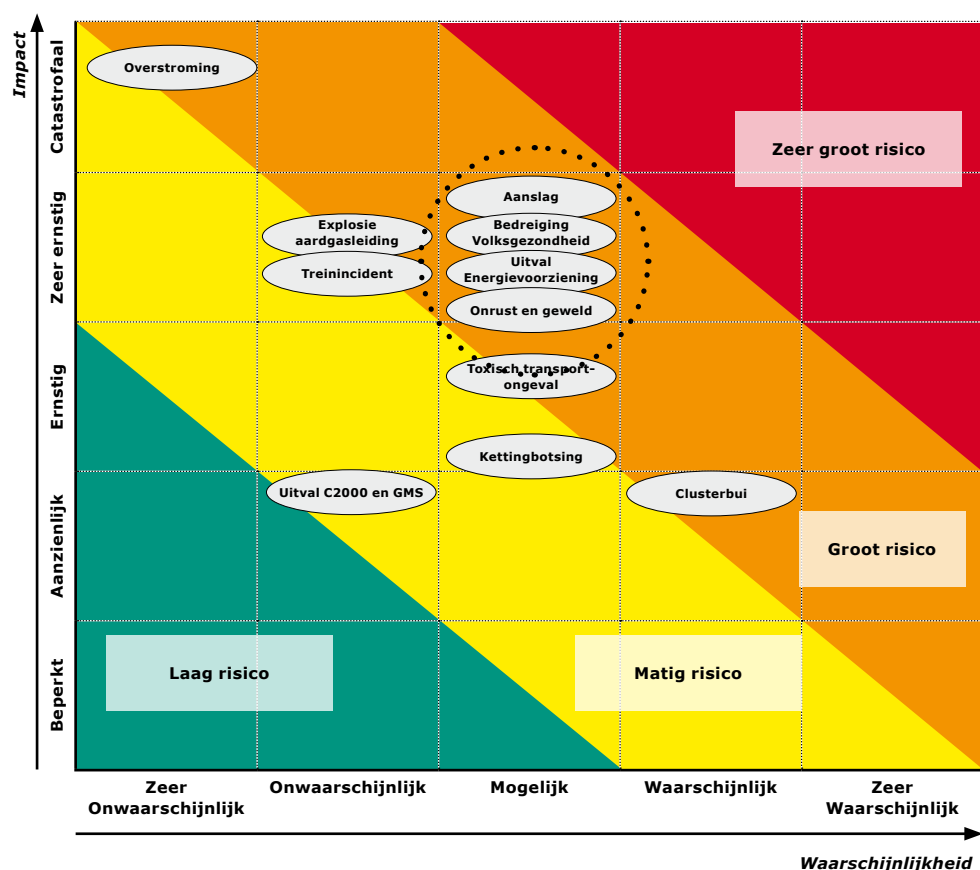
Impact

Catastrofaal

Zeer ernstig

Ernstig

Aanzienlijk

Beperkt

Overstroming

Zeer groot risico

Aanslag

Explosie aardgasleiding

Bedreiging Volksgezondheid

Treinincident

Uitval Energievoorziening

Onrust en geweld

Toxisch transport-ongeval

Kettingbotsing

Uitval C2000 en GMS

Clusterbui

Groot risico

Laag risico

Matig risico

Zeer Onwaarschijnlijk

Onwaarschijnlijk

Mogelijk

Waarschijnlijk

Zeer Waarschijnlijk

Waarschijnlijkheid